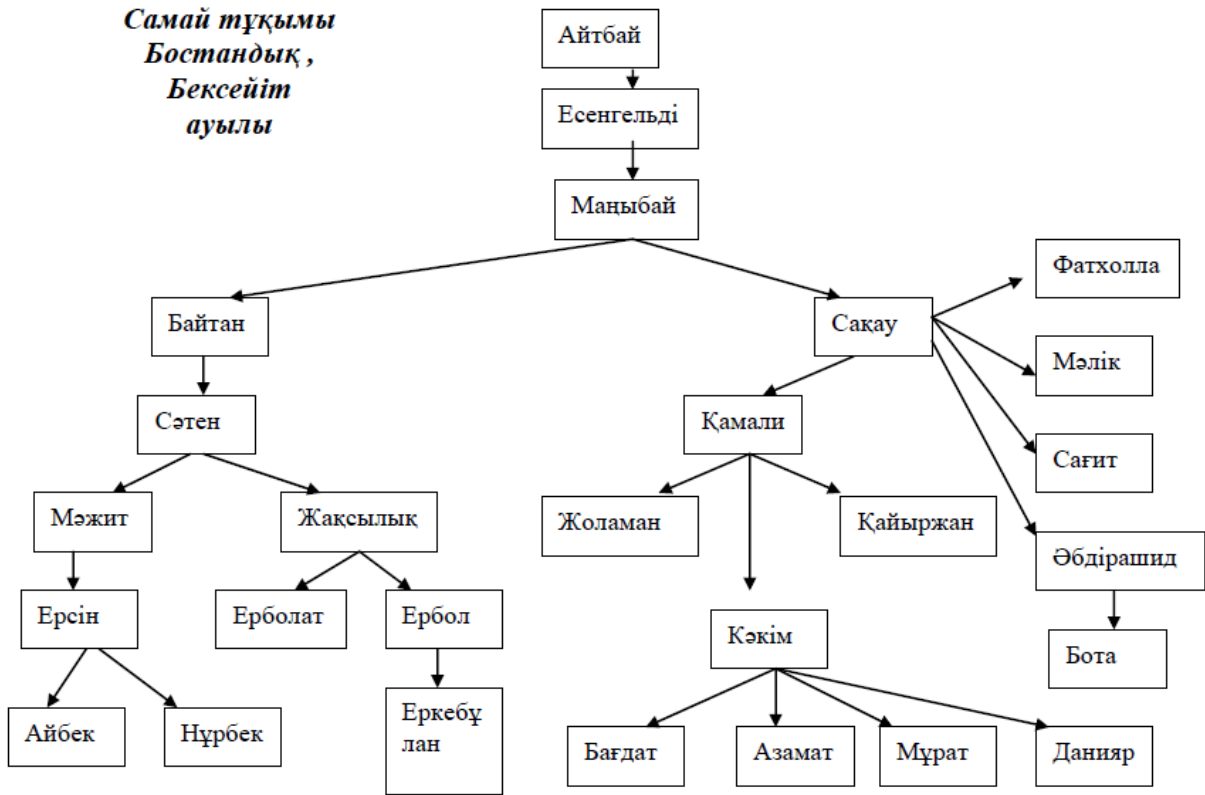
Самай тұқымы Бостандық , Бексейіт ауылы

Айтбай

Есенгельді

Маңыбай

Байтан

Сақау

Фатхолла

Мәлік

Сағит

Әбдірашид

Бота

Сәтен

Мәжит

Жақсылық

Ерсін

Ерболат

Ербол

Айбек

Нұрбек

Еркебұлан

Қамали

Жоламан

Қайыржан

Кәкім

Бағдат

Азамат

Мұрат

Данияр